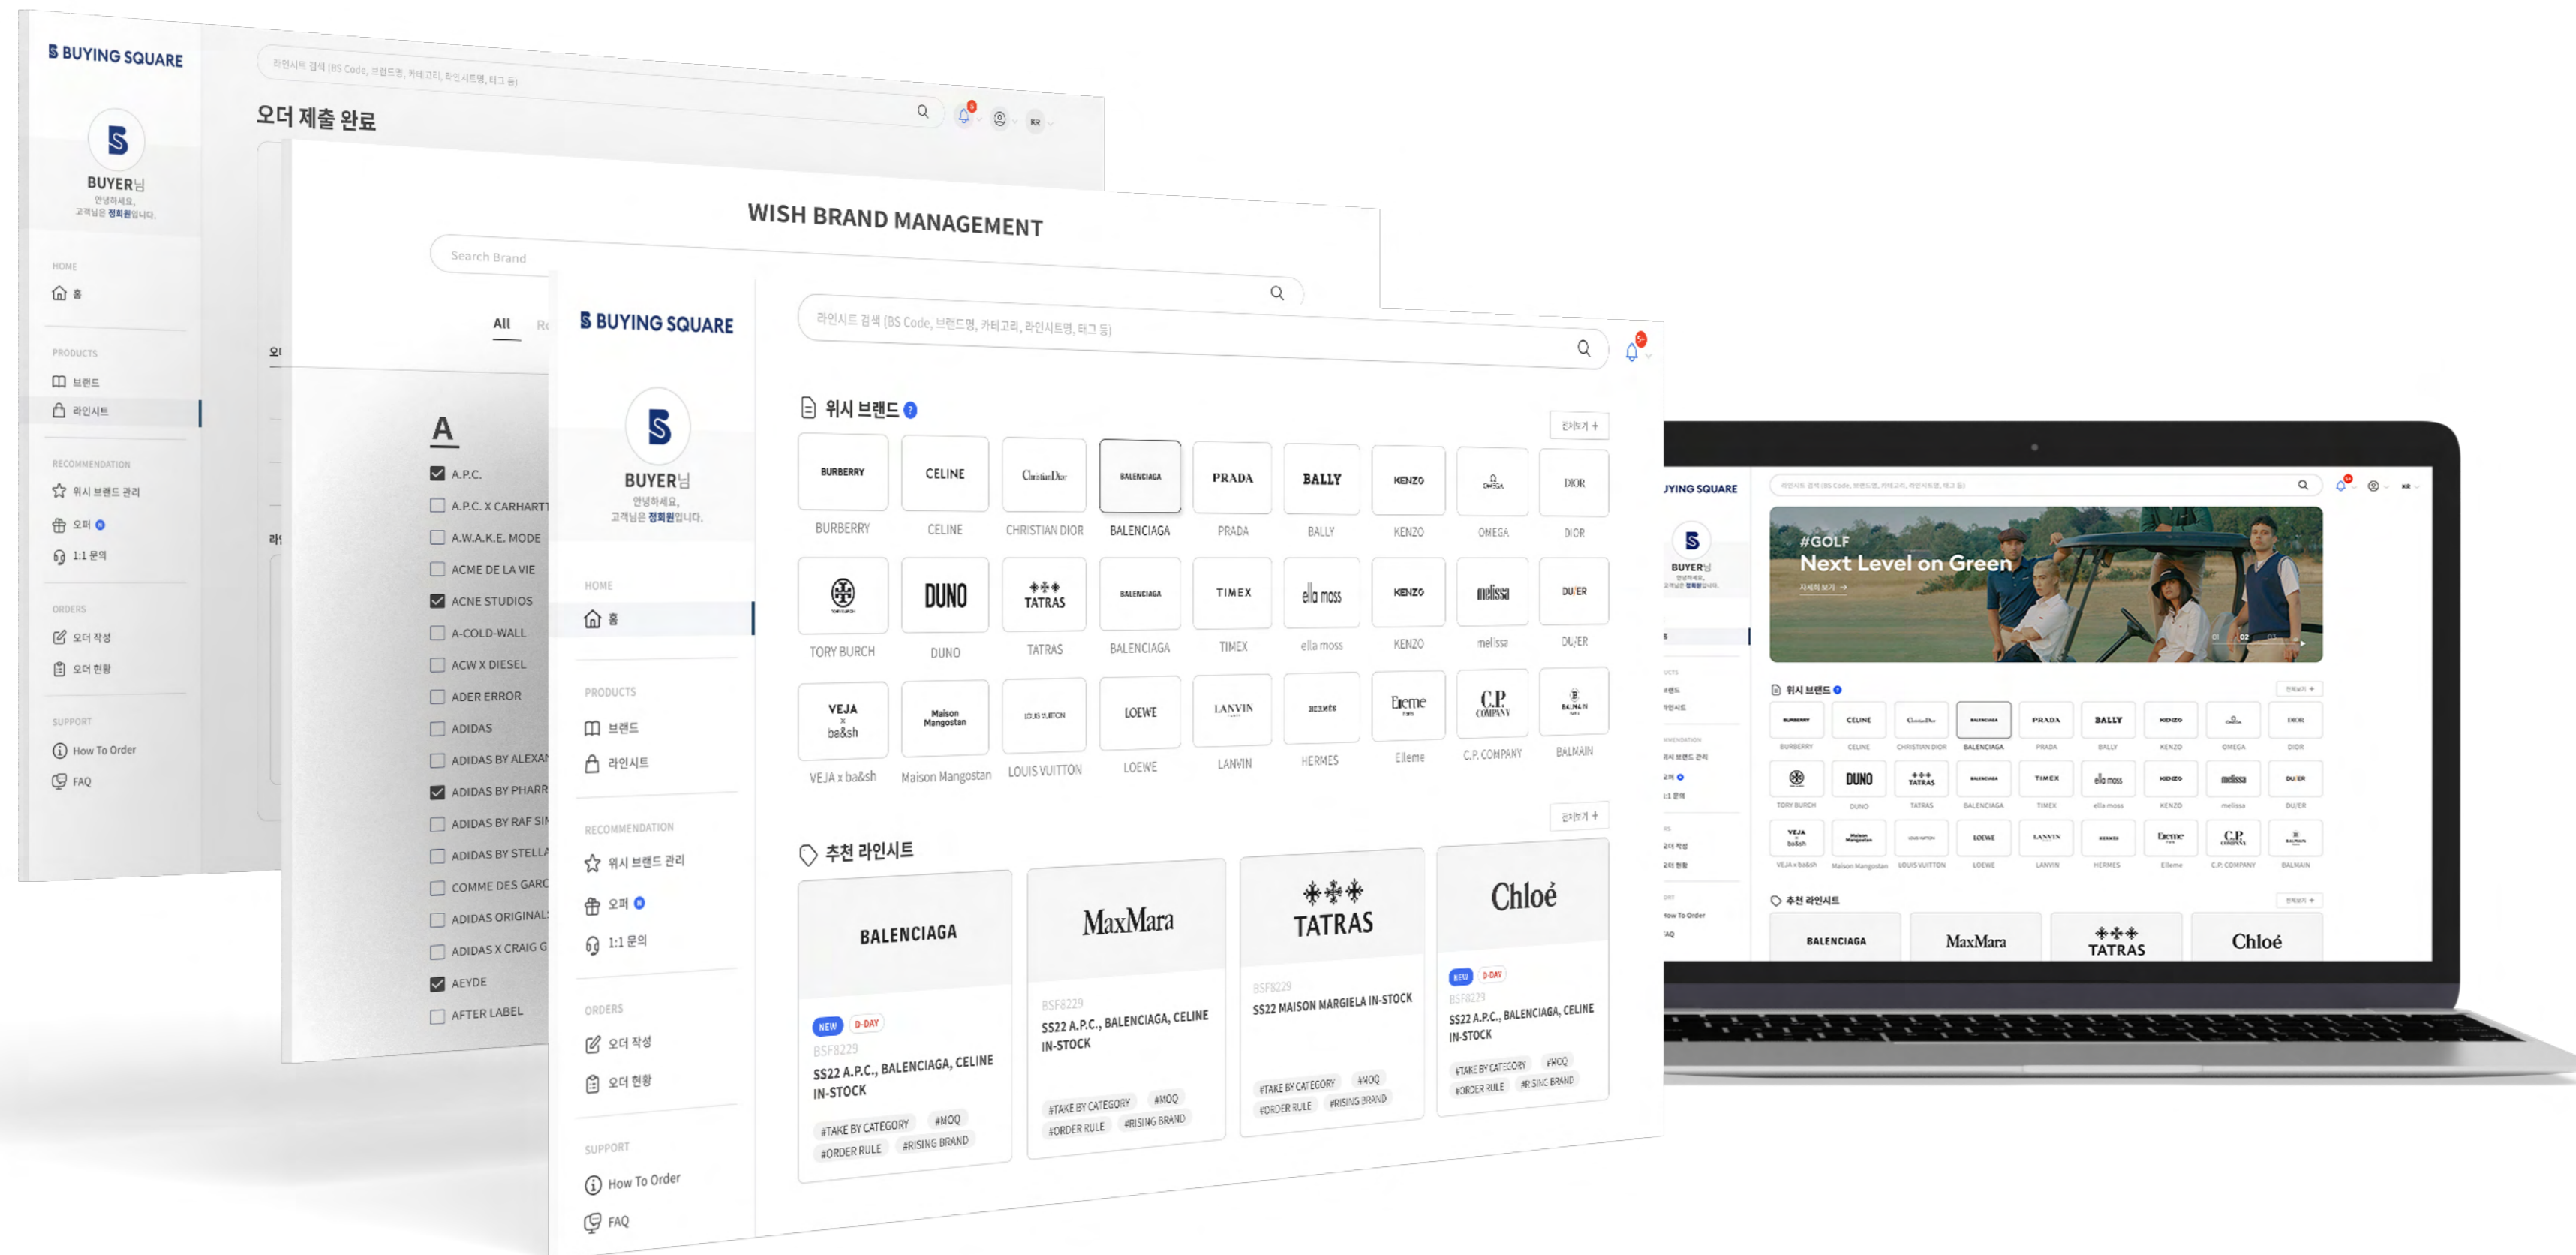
BUYING SQUARE

라인시트 검색 (BS Code, 브랜드명, 카테고리, 라인시트명, 태그 등)

KR

오더 제출 완료

BUYER님
안녕하세요,
고객님은 정회원입니다.

HOME
홈

PRODUCTS
브랜드
라인시트

RECOMMENDATION
위시 브랜드 관리
오퍼
1:1 문의

ORDERS
오더 작성
오더 현황

SUPPORT
How To Order
FAQ

WISH BRAND MANAGEMENT

Search Brand

All

A
A.P.C.
A.P.C. X CARHARTT
A.W.A.K.E. MODE
ACME DE LA VIE
ACNE STUDIOS
A-COLD-WALL
ACW X DIESEL
ADER ERROR
ADIDAS
ADIDAS BY ALEXAN
ADIDAS BY PHARR
ADIDAS BY RAF SI
ADIDAS BY STELLA
COMME DES GARC
ADIDAS ORIGINAL
ADIDAS X CRAIG G
AEYDE
AFTER LABEL

BUYING SQUARE

라인시트 검색 (BS Code, 브랜드명, 카테고리, 라인시트명, 태그 등)

BUYER님
안녕하세요,
고객님은 정회원입니다.

HOME
홈

PRODUCTS
브랜드
라인시트

RECOMMENDATION
위시 브랜드 관리
오퍼
1:1 문의

ORDERS
오더 작성
오더 현황

SUPPORT
How To Order
FAQ

위시 브랜드

편집하기 +

BURBERRY
CELINE
CHRISTIAN DIOR
BALENCIAGA
PRADA
BALLY
KENZO
OMEGA
DIOR
TORY BURCH
DUNO
TATRAS
BALENCIAGA
TIMEX
ella moss
KENZO
melissa
DU/ER
VEJA x ba&sh
Maison Mangostan
LOUIS VUITTON
LOEWE
LANVIN
HERMES
Elleme
C.P. COMPANY
BALMAIN

추천 라인시트

편집하기 +

BALENCIAGA
NEW D-DAY
BSF8229
SS22 A.P.C., BALENCIAGA, CELINE IN-STOCK
#TAKE BY CATEGORY #MOQ #ORDER RULE #RISING BRAND

MaxMara
BSF8229
SS22 A.P.C., BALENCIAGA, CELINE IN-STOCK
#TAKE BY CATEGORY #MOQ #ORDER RULE #RISING BRAND

TATRAS
BSF8229
SS22 MAISON MARGIELA IN-STOCK
#TAKE BY CATEGORY #MOQ #ORDER RULE #RISING BRAND

Chloé
NEW D-DAY
BSF8229
SS22 A.P.C., BALENCIAGA, CELINE IN-STOCK
#TAKE BY CATEGORY #MOQ #ORDER RULE #RISING BRAND

#GOLF
Next Level on Green
자세히 보기 →

위시 브랜드
추천 라인시트